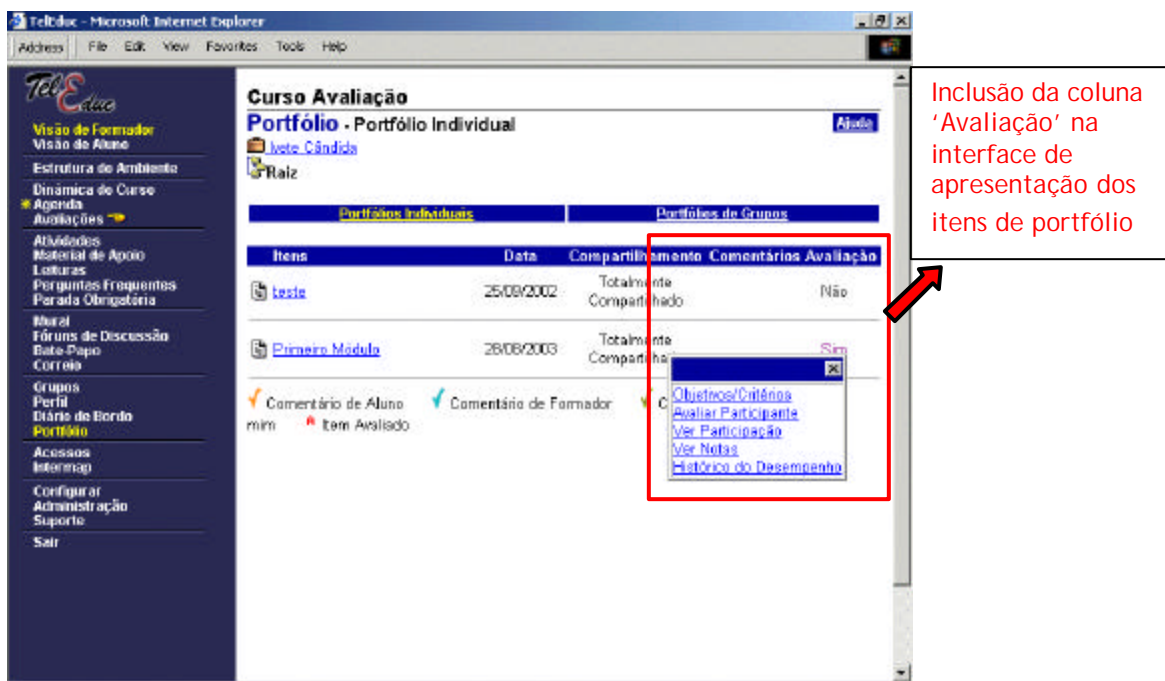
TelEduc - Microsoft Internet Explorer

Address File Edit View Favorites Tools Help

TelEduc

Visão de Formador
Visão de Aluno

Estrutura do Ambiente

Dinâmica do Curso
Agenda
Avaliações

Atividades
Material de Apoio
Leituras
Perguntas Frequentes
Parada Obrigatória

Mural
Fóruns de Discussão
Bate-Papo
Correio

Grupos
Perfil
Diário de Bordo
Portfólio

Acessos
Intermap

Configurar
Administração
Suporte

Sair

Curso Avaliação

Portfólio - Portfólio Individual

Ajuda

Ivete Cândida

Raiz

Portfólios Individuais | Portfólios de Grupos

| Itens | Data | Compartilhamento | Comentários | Avaliação |
|---|---|---|---|---|
| teste | 25/09/2002 | Totalmente Compartilhado | | Não |
| Primeiro Módulo | 28/08/2003 | Totalmente Compartilhado | | Sim |

Objetivos/Critérios
Avaliar Participante
Ver Participação
Ver Notas
Histórico do Desempenho

Comentário de Aluno Comentário de Formador C
mim Item Avaliado

Inclusão da coluna 'Avaliação' na interface de apresentação dos itens de portfólio